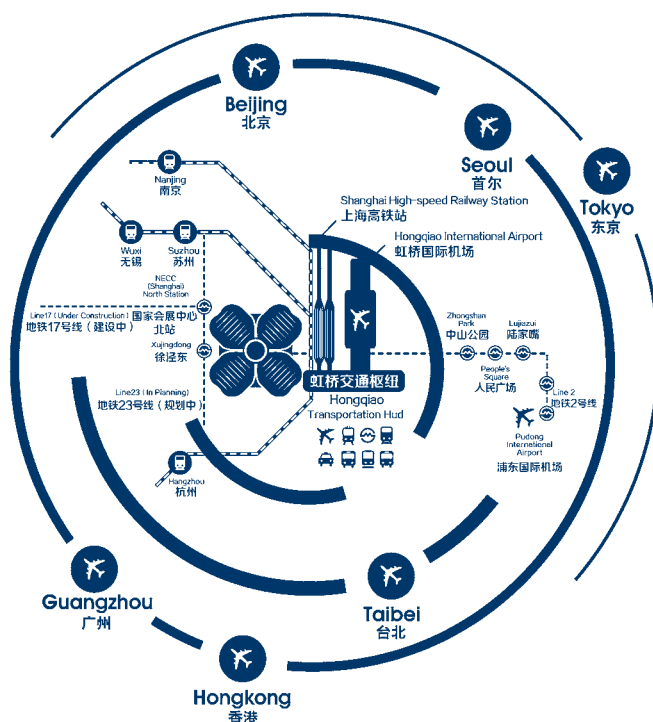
Beijing
北京

Seoul
首尔

Tokyo
东京

Nanjing
南京

Wuxi
无锡

Suzhou
苏州

Shanghai High-speed Railway Station
上海高铁站

Hongqiao International Airport
虹桥国际机场

NECC (Shanghai) North Station
Line17 (Under Construction)
地铁17号线 (建设中)
国家会展中心
北站

Xujingdong
徐泾东

Zhongshan Park
中山公园

Lujiazui
陆家嘴

People's Square
人民广场

Line 2
地铁2号线

Line23 (In Planning)
地铁23号线 (规划中)

虹桥交通枢纽
Hongqiao
Transportation Hub

Pudong International Airport
浦东国际机场

Hangzhou
杭州

Guangzhou
广州

Taibei
台北

Hongkong
香港